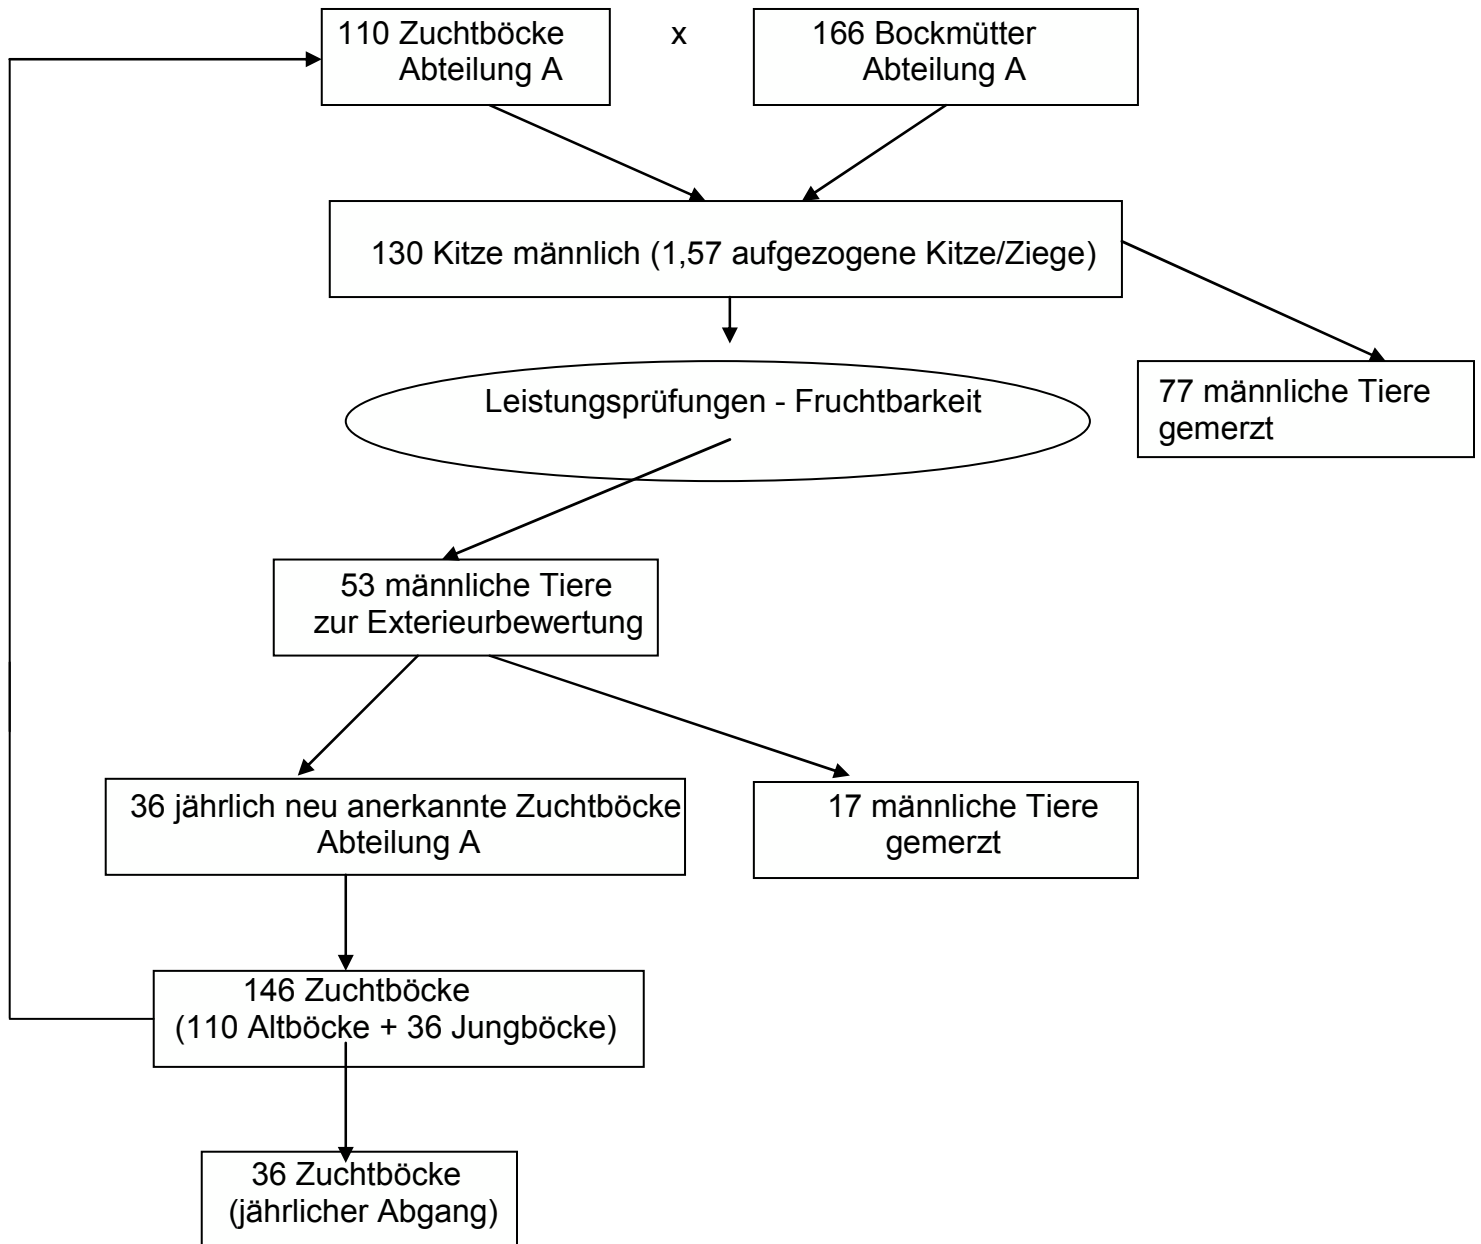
110 Zuchtböcke
Abteilung A

x

166 Bockmütter
Abteilung A

130 Kitze männlich (1,57 aufgezogene Kitze/Ziege)

Leistungsprüfungen - Fruchtbarkeit

77 männliche Tiere
gemerzt

53 männliche Tiere
zur Exterieurbewertung

36 jährlich neu anerkannte Zuchtböcke
Abteilung A

17 männliche Tiere
gemerzt

146 Zuchtböcke
(110 Altböcke + 36 Jungböcke)

36 Zuchtböcke
(jährlicher Abgang)